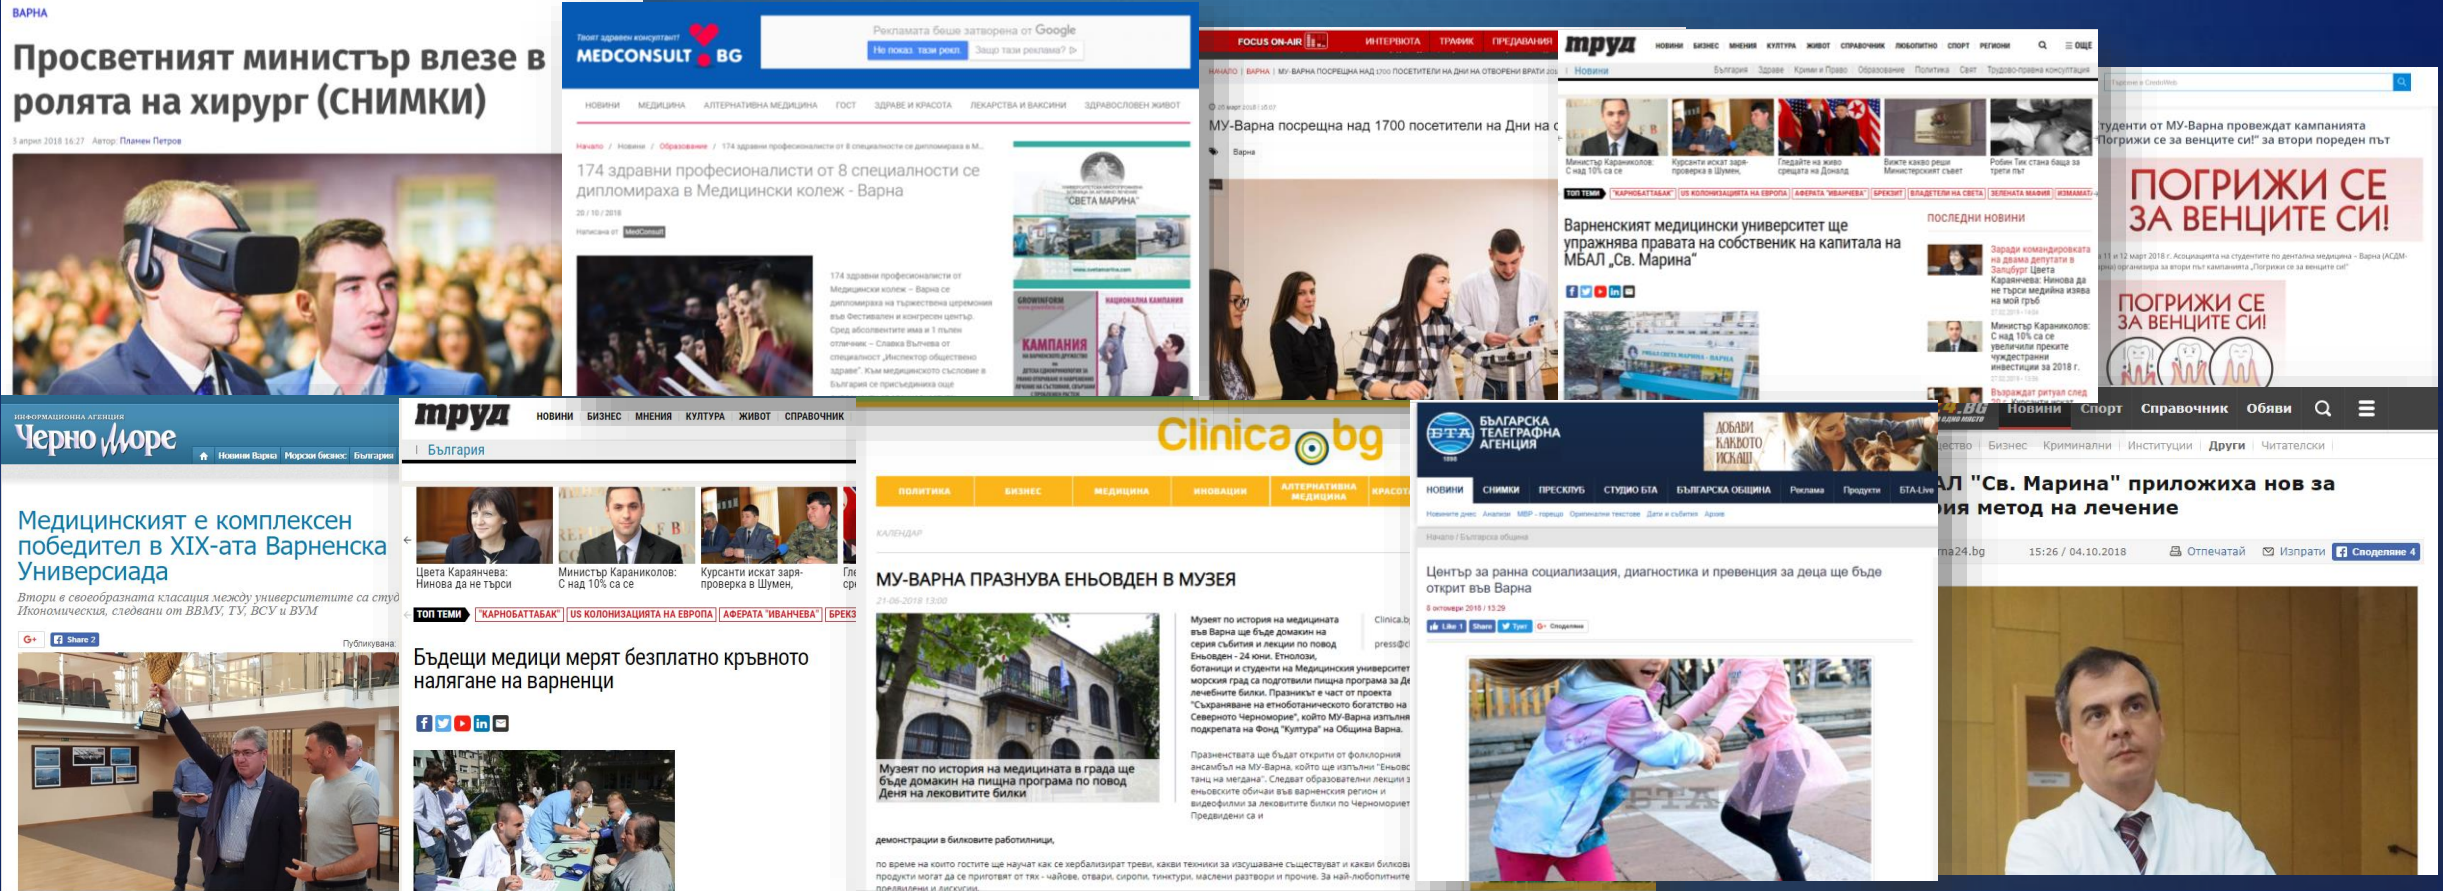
ВАРНА

Просветният министър влезе в ролята на хирург (СНИМКИ)

3 април 2018 16:27 Автор: Пламен Петров

Твоят здравен консултант! MEDCONSULT BG

Рекламата беше затворена от Google
Не показ. тази рекл. Защо тази реклама?

НОВИНИ МЕДИЦИНА АЛТЕРНАТИВНА МЕДИЦИНА ГОСТ ЗДРАВЕ И КРАСОТА ЛЕКАРСТВА И ВАКСИНИ ЗДРАВОСЛОВЕН ЖИВОТ

Начало / Новини / Образование / 174 здравни професионалисти от 8 специалности се дипломираха в М...

174 здравни професионалисти от 8 специалности се дипломираха в Медицински колеж - Варна

20 / 10 / 2018

Написана от MedConsult

174 здравни професионалисти от Медицински колеж – Варна се дипломираха на тържествена церемония във Фестивален и конгресен център. Сред абсолвентите има и 1 пълен отличник – Славка Вътева от специалност „Инспектор обществено здраве". Към медицинското състояние в България се присъединиха още

"СВЕТА МАРИНА"

GROWINFORM КАМПАНИЯ НАЦИОНАЛНА КАМПАНИЯ

FOCUS ON-AIR ИНТЕРВЮТА ТРАФИК ПРЕДАВАНИЯ

НАЧАЛО | ВАРНА | МУ-ВАРНА ПОСРЕЩНА НАД 1700 ПОСЕТИТЕЛИ НА ДНИ НА ОТВОРЕНИ ВРАТИ 2018

МУ-Варна посрещна над 1700 посетители на Дни на о

Варна

труд НОВИНИ БИЗНЕС МНЕНИЯ КУЛТУРА ЖИВОТ СПРАВОЧНИК ЛЮБОПИТНО СПОРТ РЕГИОНИ ОЩЕ

Новини

Министър Караниколов: С над 10% са се
Курсанти искат заря-проверка в Шумен,
Гледайте на живо срещата на Доналд
Вижте какво реши Министерският съвет
Робин Тик стана баща за трети път

ТОП ТЕМИ "КАРНОБАТТАБАК" US КОЛОНИЗАЦИЯТА НА ЕВРОПА АФЕРАТА "ИВАНЧЕВА" БРЕКЗИТ ВЛАДЕТЕЛИ НА СВЕТА ЗЕЛЕНАТА МАФИЯ ИЗМАМАТА

Варненският медицински университет ще упражнява правата на собственик на капитала на МБАЛ „Св. Марина"

ПОСЛЕДНИ НОВИНИ

Заради командировката на двама депутати в Залцбург Цвета Караянчева: Нинова да не търси медийна изява на моя гръб

Министър Караниколов: С над 10% са се увеличили преките чуждестранни инвестиции за 2018 г.

Възраждат ритуал след

туденти от МУ-Варна провеждат кампанията "Погрижи се за венците си!" за втори пореден път

ПОГРИЖИ СЕ ЗА ВЕНЦИТЕ СИ!

ПОГРИЖИ СЕ ЗА ВЕНЦИТЕ СИ!

ИНФОРМАЦИОННА АГЕНЦИЯ Черно Море

Новини Варна Морски бизнес България

Медицинският е комплексен победител в XIX-ата Варненска Универсиада

Втори в своеобразната класация между университетите са студ Икономическия, следвани от ВВМУ, ТУ, ВСУ и ВУМ

Share 2 Публикувана:

труд НОВИНИ БИЗНЕС МНЕНИЯ КУЛТУРА ЖИВОТ СПРАВОЧНИК

България

Цвета Караянчева: Нинова да не търси
Министър Караниколов: С над 10% са се
Курсанти искат заря-проверка в Шумен,

ТОП ТЕМИ "КАРНОБАТТАБАК" US КОЛОНИЗАЦИЯТА НА ЕВРОПА АФЕРАТА "ИВАНЧЕВА" БРЕКЗ

Бъдещи медици мерят безплатно кръвното налягане на варненци

Clinica bg

ПОЛИТИКА БИЗНЕС МЕДИЦИНА ИНОВАЦИИ АЛТЕРНАТИВНА МЕДИЦИНА КРАСОТ

КАЛЕНДАР

МУ-ВАРНА ПРАЗНУВА ЕНЬОВДЕН В МУЗЕЯ

21-06-2018 13:00

Музеят по история на медицината в града ще бъде домакин на пищна програма по повод Деня на лековитите билки

Музеят по история на медицината във Варна ще бъде домакин на серия събития и лекции по повод Еньовден - 24 юни. Етнолози, ботаници и студенти на Медицинския университет морския град са подготвили пищна програма за Де лечебните билки. Празникът е част от проекта "Съхраняване на етноботаническото богатство на Северното Черноморие", който МУ-Варна изпълня подкрепата на Фонд "Култура" на Община Варна.

Празненствата ще бъдат открити от фолклорния ансамбъл на МУ-Варна, който ще изпълни "Еньовс танц на мегдана". Следват образователни лекции з еньовските обичаи във варненския регион и видеофилми за лековитите билки по Черноморието Предвидени са и

демонстрации в билковите работилници,

по време на които гостите ще научат как се хербализират треви, какви техники за изсушаване съществуват и какви билкови продукти могат да се приготвят от тях - чайове, отвари, сиропи, тинктури, маслени разтвори и прочие. За най-любопитните предвидени и дискусии.

БЪЛГАРСКА ТЕЛЕГРАФНА АГЕНЦИЯ БТА

ДОБАВИ КАКВОТО ИСКАШ

НОВИНИ СНИМКИ ПРЕСКЛУБ СТУДИО БТА БЪЛГАРСКА ОБЩИНА Реклама Продукти БТА-Live

Начало / Българска община

Център за ранна социализация, диагностика и превенция за деца ще бъде открит във Варна

8 октомври 2018 / 13:29

Like 1 Share Туит Споделяне

БТА

Новини Спорт Справочник Обяви

Бизнес Криминални Институции Други Читателски

АЛ "Св. Марина" приложиха нов за ия метод на лечение

ma24.bg 15:26 / 04.10.2018 Отпечатай Изпрати Споделяне 4